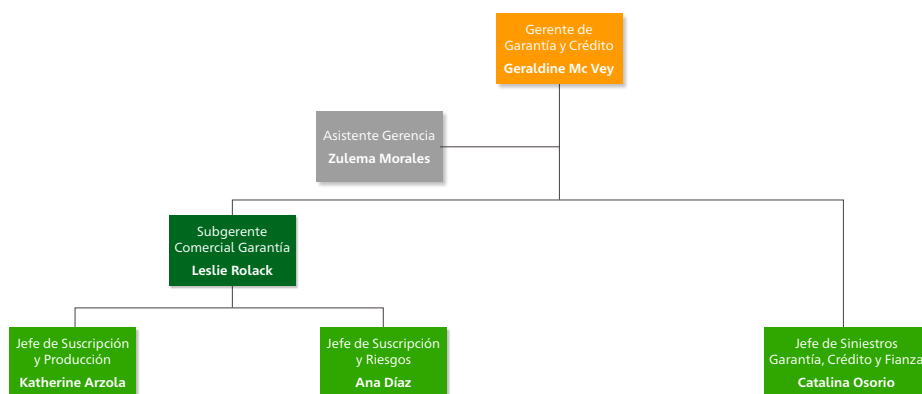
Gerente de Garantía y Crédito
Geraldine Mc Vey

Asistente Gerencia
Zulema Morales

Subgerente Comercial Garantía
Leslie Rolack

Jefe de Suscripción y Producción
Katherine Arzola

Jefe de Suscripción y Riesgos
Ana Díaz

Jefe de Siniestros Garantía, Crédito y Fianza
Catalina Osorio